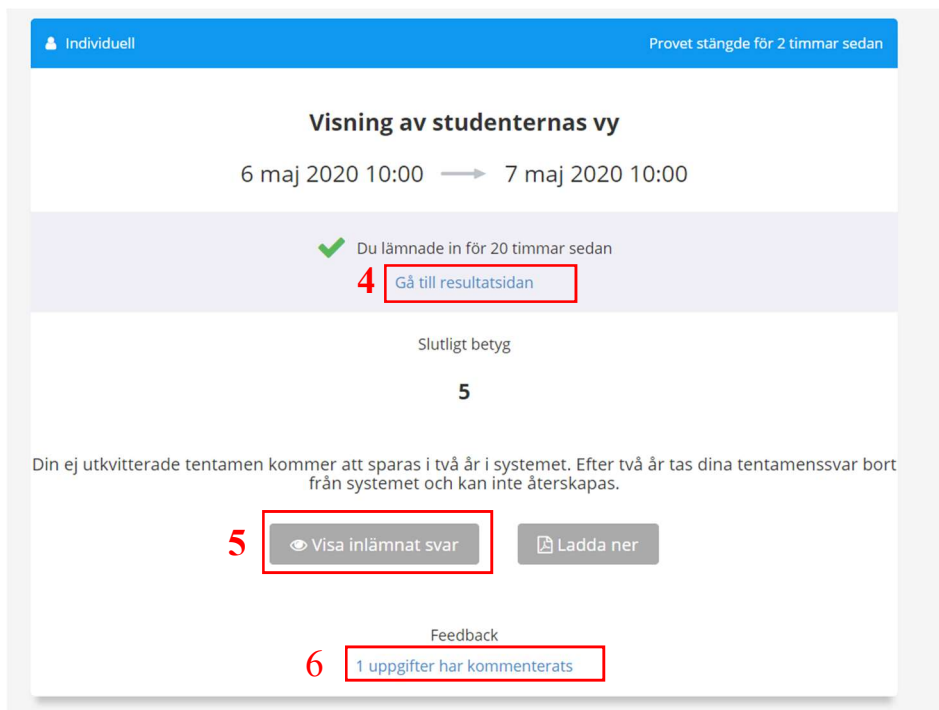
Individuell

Provet stängde för 2 timmar sedan

Visning av studenternas vy

6 maj 2020 10:00 → 7 maj 2020 10:00

Du lämnade in för 20 timmar sedan

4

Gå till resultatsidan

Slutligt betyg

5

Din ej utkvitterade tentamen kommer att sparas i två år i systemet. Efter två år tas dina tentamenssvar bort från systemet och kan inte återskapas.

5

Visa inlämnat svar

Ladda ner

Feedback

6

1 uppgifter har kommenterats